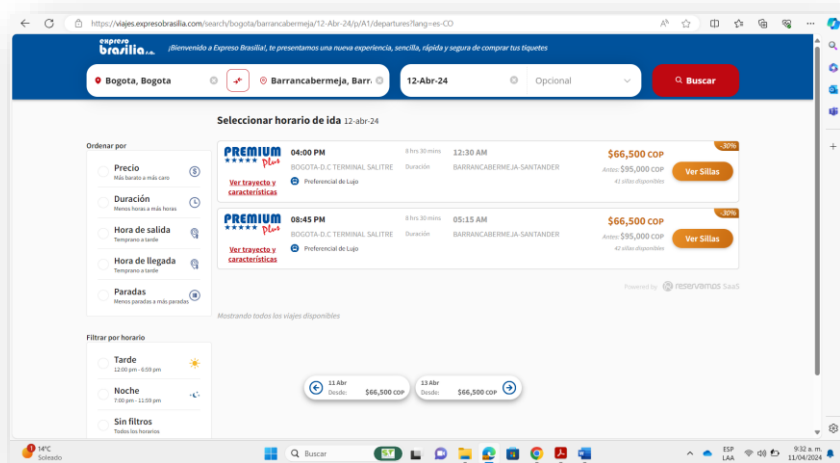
https://viajes.expresobrasilia.com/search/bogota/barrancabermeja/12-Abr-24/p/A1/departures?lang=es-CO

Expreso Brasilia S.A. ¡Bienvenido a Expreso Brasilia!, te presentamos una nueva experiencia, sencilla, rápida y segura de comprar tus tiquetes

Bogota, Bogota
Barrancabermeja, Barr
12-Abr-24
Opcional
Buscar

Seleccionar horario de ida 12-abr-24

Ordenar por
Precio
Más barato a más caro
Duración
Menos horas a más horas
Hora de salida
Temprano a tarde
Hora de llegada
Temprano a tarde
Paradas
Menos paradas a más paradas

Filtrar por horario
Tarde
12:00 pm - 6:59 pm
Noche
7:00 pm - 11:59 pm
Sin filtros
Todos los horarios

-30%
PREMIUM Plus
Ver trayecto y características
04:00 PM
BOGOTA-D.C TERMINAL SALITRE
Preferencial de Lujo
8 hrs 30 mins
Duración
12:30 AM
BARRANCABERMEJA-SANTANDER
$66,500 COP
Antes: $95,000 COP
41 sillas disponibles
Ver Sillas

-30%
PREMIUM Plus
Ver trayecto y características
08:45 PM
BOGOTA-D.C TERMINAL SALITRE
Preferencial de Lujo
8 hrs 30 mins
Duración
05:15 AM
BARRANCABERMEJA-SANTANDER
$66,500 COP
Antes: $95,000 COP
42 sillas disponibles
Ver Sillas

Powered by reservamos SaaS

Mostrando todos los viajes disponibles

11 Abr
Desde: $66,500 COP
13 Abr
Desde: $66,500 COP

14°C
Soleado
Buscar
ESP
LAA
9:32 a. m.
11/04/2024